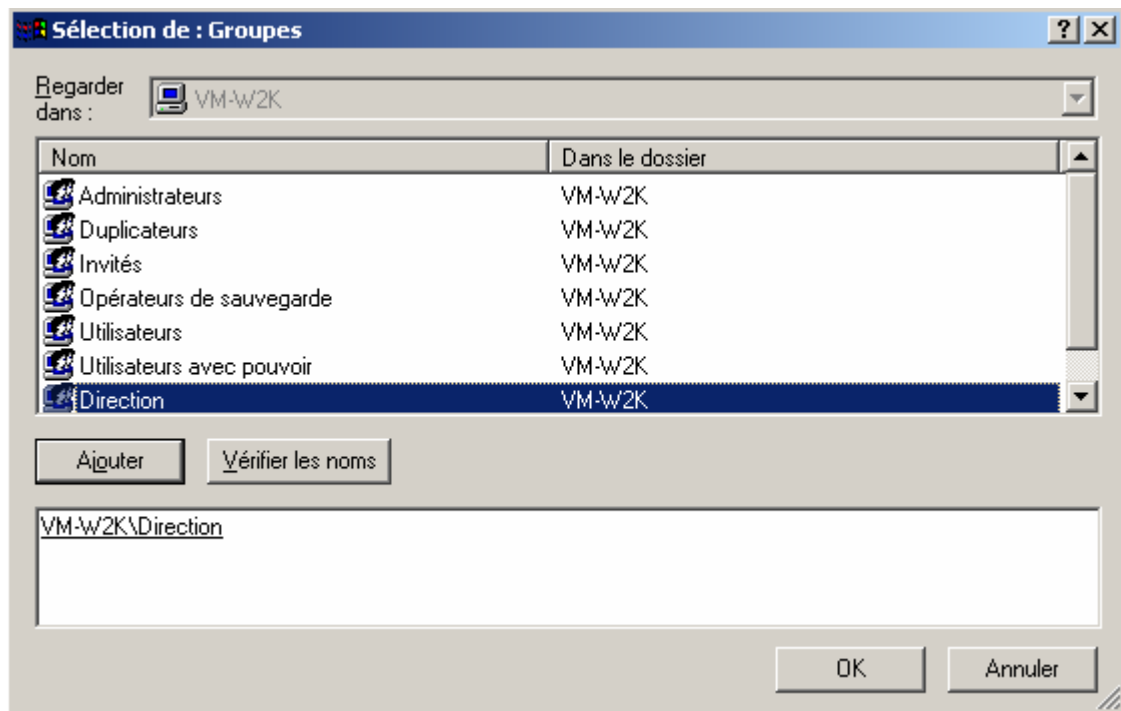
Sélection de : Groupes

?

Regarder dans : VM-W2K

| Nom | Dans le dossier |
|---|---|
| Administrateurs | VM-W2K |
| Duplicateurs | VM-W2K |
| Invités | VM-W2K |
| Opérateurs de sauvegarde | VM-W2K |
| Utilisateurs | VM-W2K |
| Utilisateurs avec pouvoir | VM-W2K |
| Direction | VM-W2K |

Ajouter

Vérifier les noms

VM-W2K\Direction

OK

Annuler